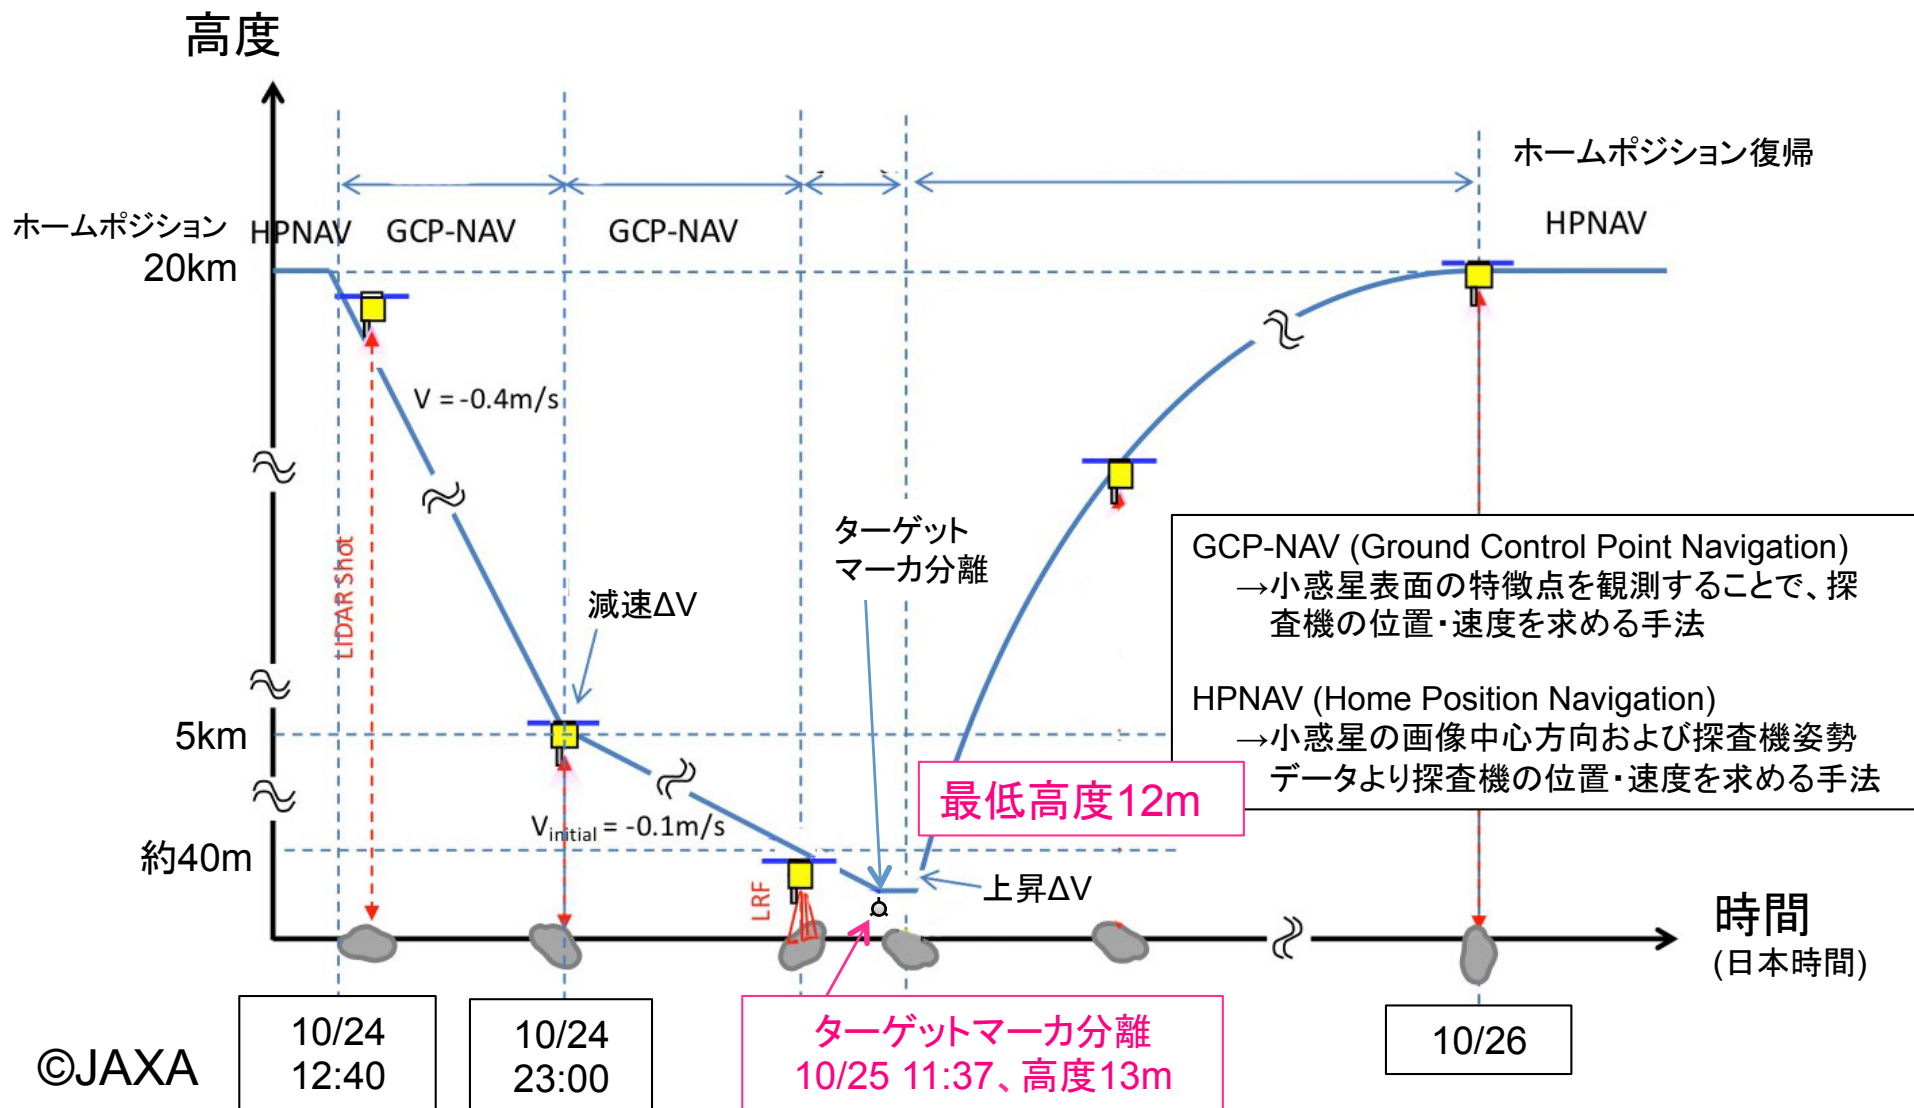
高度

ホームポジション復帰

ホームポジション HPNAV GCP-NAV GCP-NAV HPNAV

20km

V = -0.4m/s

LIDAR Shot

減速ΔV

ターゲット
マーカ分離

GCP-NAV (Ground Control Point Navigation)
→小惑星表面の特徴点を観測することで、探査機の位置・速度を求める手法

HPNAV (Home Position Navigation)
→小惑星の画像中心方向および探査機姿勢データより探査機の位置・速度を求める手法

5km

最低高度12m

$V_{initial}$ = -0.1m/s

約40m

LRF

上昇ΔV

時間
(日本時間)

©JAXA

10/24
12:40

10/24
23:00

ターゲットマーカ分離
10/25 11:37、高度13m

10/26